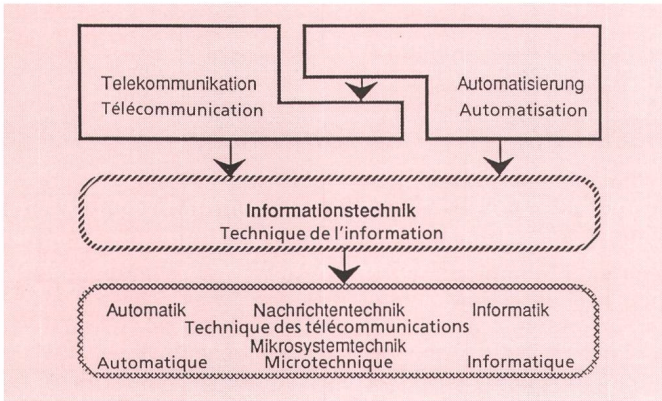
Telekommunikation
Télécommunication

Automatisierung
Automatisation

Informationstechnik
Technique de l'information

Automatik
Nachrichtentechnik
Informatik
Technique des télécommunications
Mikrosystemtechnik
Automatique
Microtechnique
Informatique